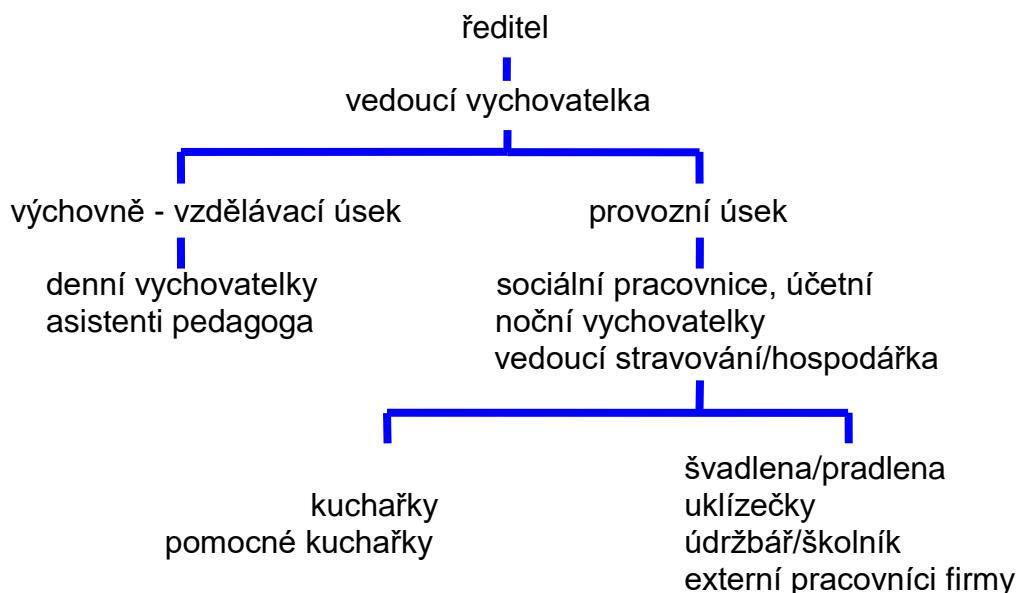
ředitel

vedoucí vychovatelka

výchovně - vzdělávací úsek

denní vychovatelky
asistenti pedagoga

provozní úsek

sociální pracovnice, účetní
noční vychovatelky
vedoucí stravování/hospodářka

kuchařky
pomocné kuchařky

švadlena/pradlena
uklízečky
údržbář/školník
externí pracovníci firmy